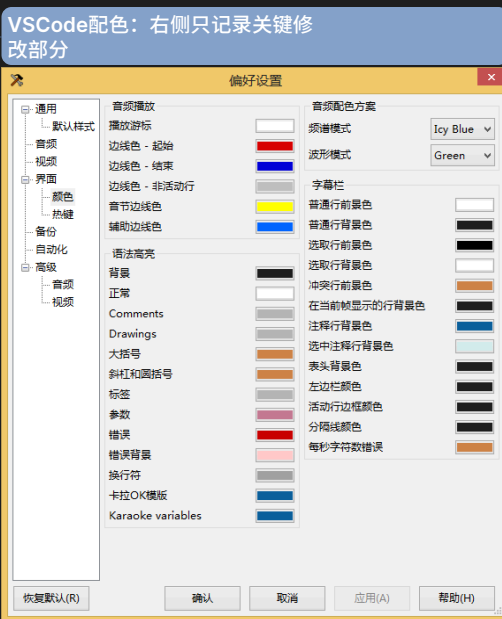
VSCode配色：右侧只记录关键修改部分

偏好设置

通用
默认样式
音频
视频
界面
颜色
热键
备份
自动化
高级
音频
视频

音频播放
播放游标
边线色 - 起始
边线色 - 结束
边线色 - 非活动行
音节边线色
辅助边线色

语法高亮
背景
正常
Comments
Drawings
大括号
斜杠和圆括号
标签
参数
错误
错误背景
换行符
卡拉OK模版
Karaoke variables

音频配色方案
频谱模式 Icy Blue
波形模式 Green

字幕栏
普通行前景色
普通行背景色
选取行前景色
选取行背景色
冲突行前景色
在当前帧显示的行背景色
注释行背景色
选中注释行背景色
表头背景色
左边栏颜色
活动行边框颜色
分隔线颜色
每秒字符数错误

恢复默认(R)
确认
取消
应用(A)
帮助(H)